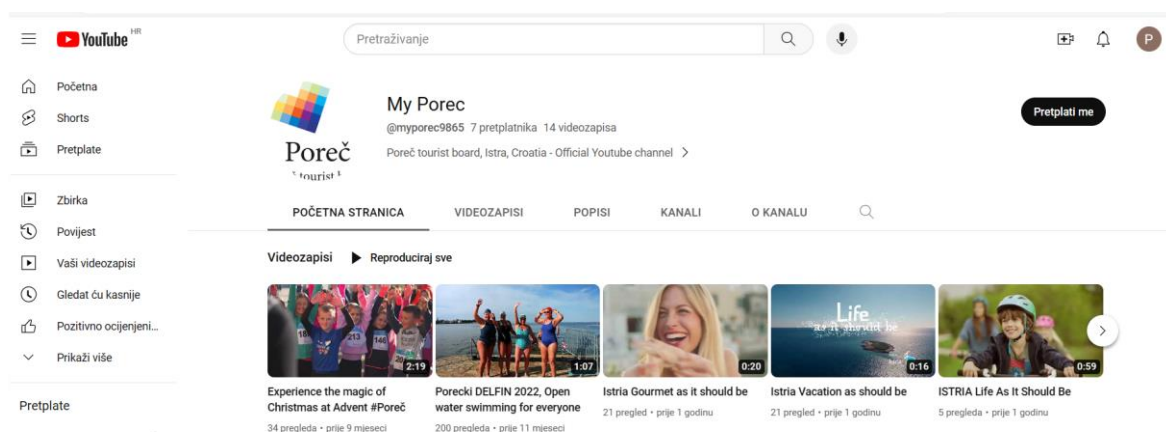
YouTube HR

Pretraživanje

P

Početna
Shorts
Pretplate

Zbirka
Povijest
Vaši videozapisi
Gledat ću kasnije
Pozitivno ocijenjeni...
Prikaži više

Pretplate

Poreč
tourist

My Porec
@myporec9865 7 pretplatnika 14 videozapisa
Poreč tourist board, Istra, Croatia - Official Youtube channel >

Pretplati me

POČETNA STRANICA VIDEOZAPISI POPISI KANALI O KANALU

Videozapisi ▶ Reproduciraj sve

2:19
Experience the magic of Christmas at Advent #Poreč
34 pregleda • prije 9 mjeseci

1:07
Porecki DELFIN 2022, Open water swimming for everyone
200 pregleda • prije 11 mjeseci

0:20
Istria Gourmet as it should be
21 pregled • prije 1 godinu

Life as it should be
0:16
Istria Vacation as should be
21 pregled • prije 1 godinu

0:59
ISTRIA Life As It Should Be
5 pregleda • prije 1 godinu